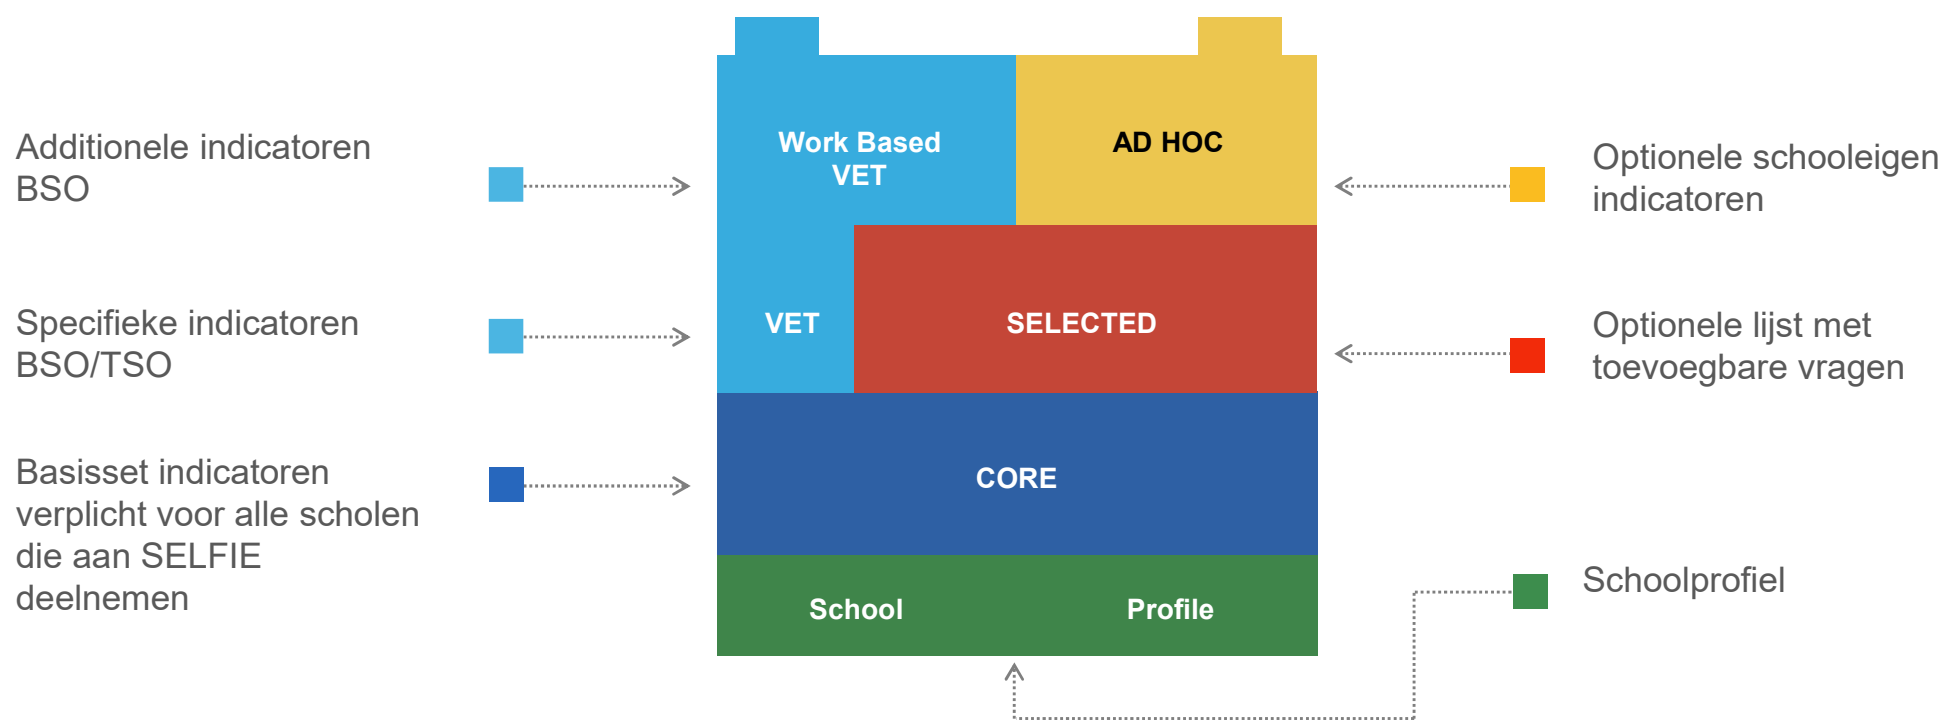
Additionele indicatoren BSO

Specifieke indicatoren BSO/TSO

Basisset indicatoren verplicht voor alle scholen die aan SELFIE deelnemen

Work Based VET

AD HOC

VET

SELECTED

CORE

School

Profile

Optionele schooleigen indicatoren

Optionele lijst met toevoegbare vragen

Schoolprofiel